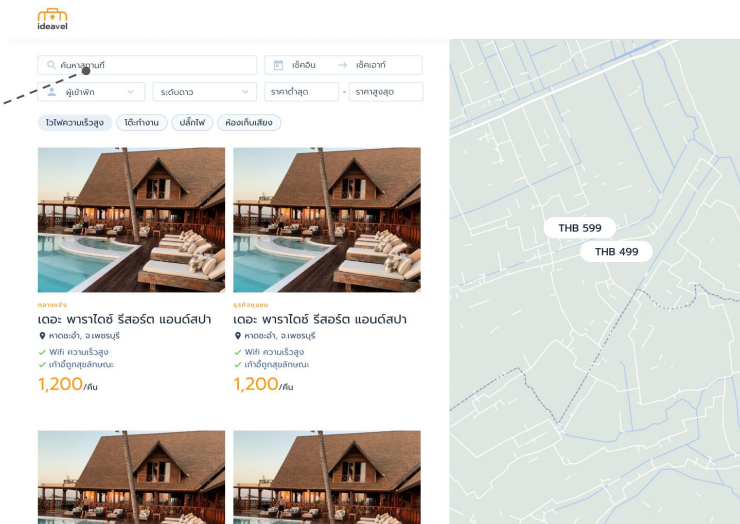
ideavel

ค้นหาสถานที่

เช็คอิน → เช็คเอาท์

ผู้เข้าพัก

ระดับดาว

ราคาต่ำสุด - ราคาสูงสุด

ไวไฟความเร็วสูง

โต๊ะทำงาน

ปลั๊กไฟ

ห้องเก็บเสียง

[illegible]

เดอะ พาราไดซ์ รีสอร์ต แอนด์สปา

หาดชะอำ, จ.เพชรบุรี

Wifi ความเร็วสูง

เก้าอี้ถูกสุขลักษณะ

1,200/คืน

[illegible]

เดอะ พาราไดซ์ รีสอร์ต แอนด์สปา

หาดชะอำ, จ.เพชรบุรี

Wifi ความเร็วสูง

เก้าอี้ถูกสุขลักษณะ

1,200/คืน

THB 599

THB 499